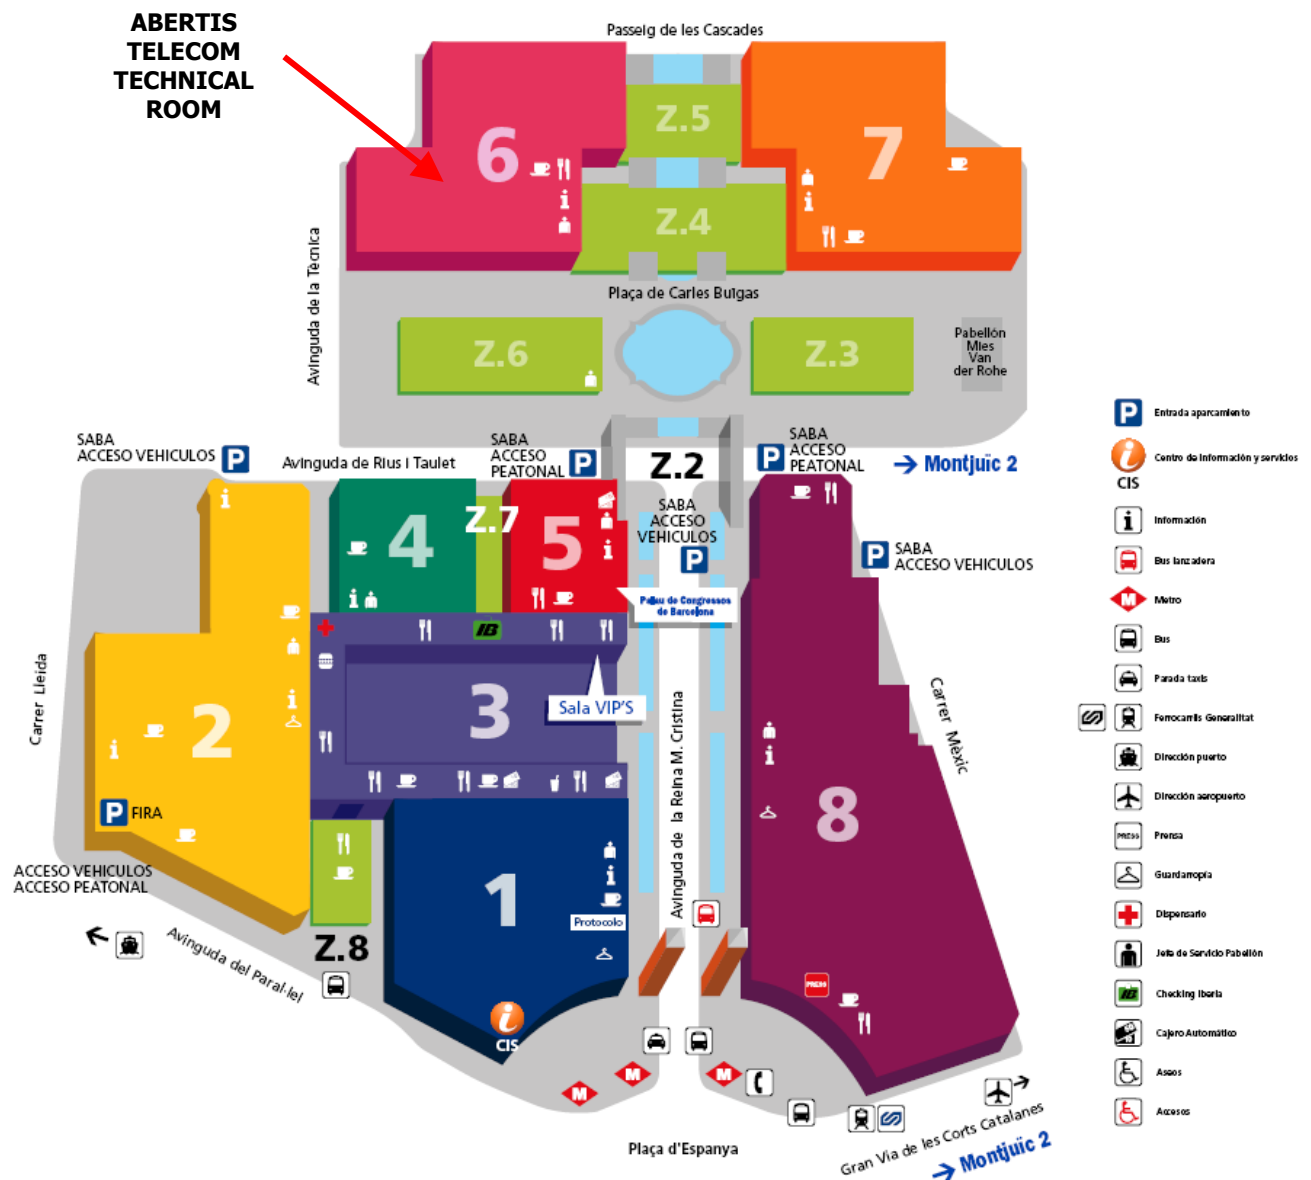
ABERTIS TELECOM TECHNICAL ROOM

Passeig de les Cascades

6

Z.5

7

Z.4

Avinguda de la Tecnica

Plaça de Carles Buïgas

Z.6

Z.3

Pabellón Mies Van der Rohe

SABA ACCESO VEHICULOS

Avinguda de Rius i Taulet

SABA ACCESO PEATONAL

Z.2

SABA ACCESO PEATONAL

→ Montjuïc 2

SABA ACCESO VEHICULOS

SABA ACCESO VEHICULOS

4

Z.7

5

Palau de Congressos de Barcelona

3

Sala VIP'S

Carrer Lleida

2

P FIRA

ACCESO VEHICULOS
ACCESO PEATONAL

Avinguda de la Reina M. Cristina

Carrer Mèxic

8

1

Protocolo

Z.8

Avinguda del Paral·lel

CIS

Plaça d'Espanya

Gran Via de les Corts Catalanes

→ Montjuïc 2

Entrada aparcamiento
CIS Centro de información y servicios
Información
Bus lanzadera
Metro
Bus
Parada taxis
Ferrocarrils Generalitat
Dirección puerto
Dirección aeropuerto
Prensa
Guardarropía
Dispensario
Jefe de Servicio Pabellón
Checking Iberia
Cajero Automático
Aseos
Accesos